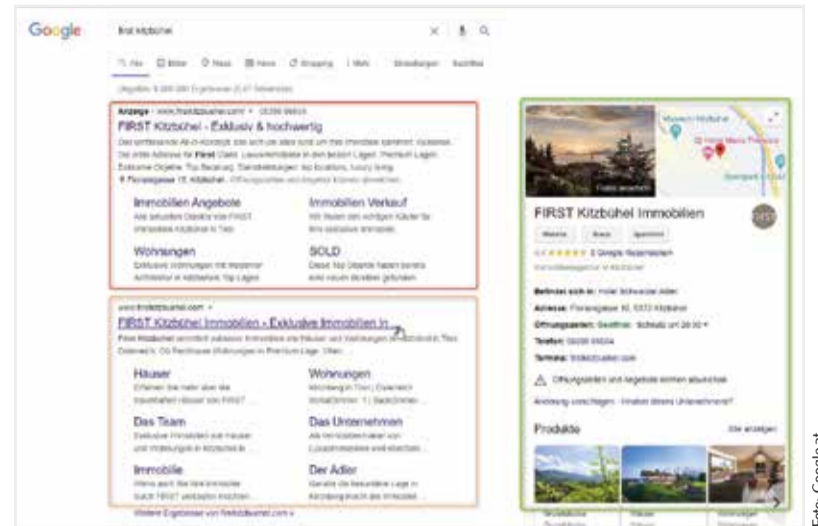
Google

first kitzbühel

Alle  Bilder  News  Maps  Shopping  Mehr  Einstellungen  Suchfilter

Ungefähr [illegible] Ergebnisse ([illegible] Sekunden)

Anzeige · www.firstkitzbuehel.com/ · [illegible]

FIRST Kitzbühel - Exklusiv & hochwertig

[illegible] **First** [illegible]

Immobilien Angebote
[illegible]

Immobilien Verkauf
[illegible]

Wohnungen
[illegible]

SOLD
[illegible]

www.firstkitzbuehel.com ›

FIRST Kitzbühel Immobilien - Exklusive Immobilien in ...

First Kitzbühel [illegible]

Häuser
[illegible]

Wohnungen
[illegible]

Das Team
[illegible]

Das Unternehmen
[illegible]

Immobilie
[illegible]

Der Adler
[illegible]

Weitere Ergebnisse von firstkitzbuehel.com »

FIRST Kitzbühel Immobilien

Website  Route  Speichern

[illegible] Google-Rezensionen

Immobilienagentur in Kitzbühel

Befindet sich in: Hotel Schwarzer Adler

Adresse: Florianigasse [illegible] Kitzbühel

Öffnungszeiten: Geöffnet · Schließt um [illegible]

Telefon: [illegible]

Termine: firstkitzbuehel.com

Öffnungszeiten und Angebote könnten abweichen

Änderung vorschlagen · Inhaber dieses Unternehmens?

Produkte

Alle anzeigen

Foto: Goodcat